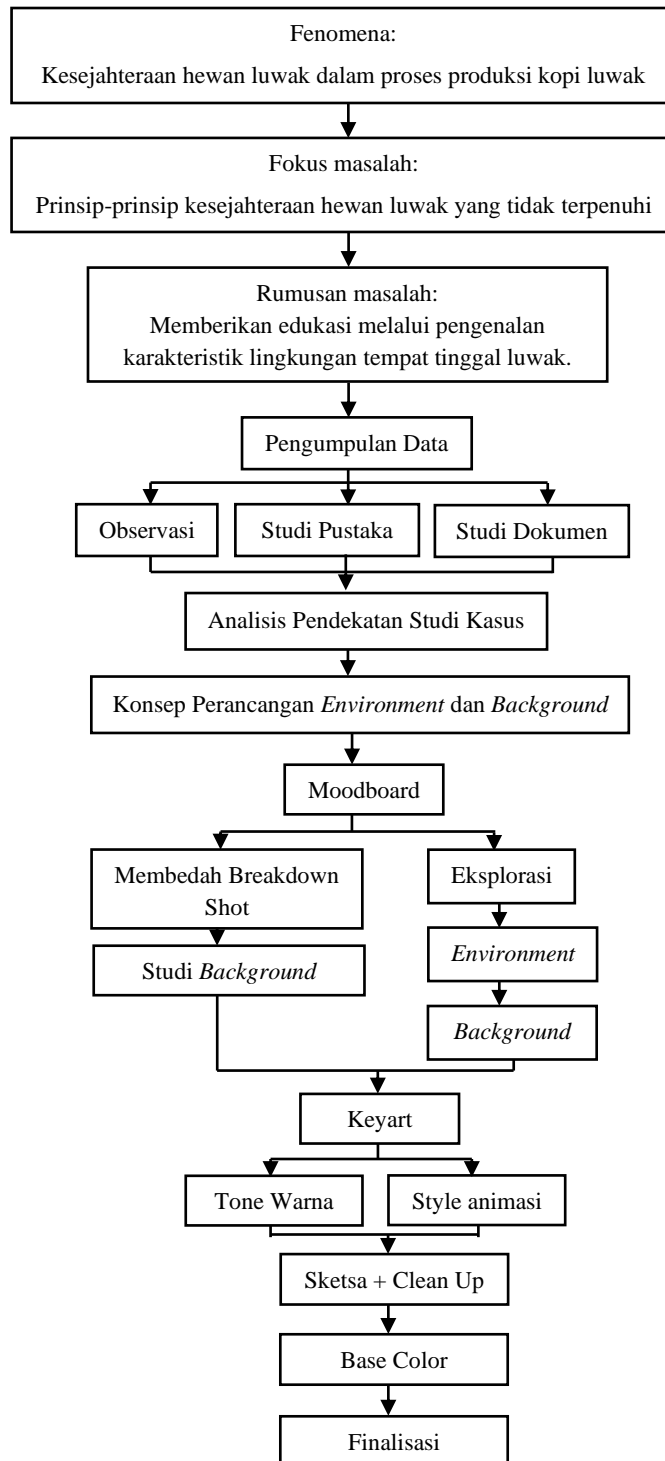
Fenomena:
Kesejahteraan hewan luwak dalam proses produksi kopi luwak

Fokus masalah:
Prinsip-prinsip kesejahteraan hewan luwak yang tidak terpenuhi

Rumusan masalah:
Memberikan edukasi melalui pengenalan karakteristik lingkungan tempat tinggal luwak.

Pengumpulan Data

Observasi

Studi Pustaka

Studi Dokumen

Analisis Pendekatan Studi Kasus

Konsep Perancangan *Environment* dan *Background*

Moodboard

Membedah Breakdown Shot

Studi *Background*

Eksplorasi

*Environment*

*Background*

Keyart

Tone Warna

Style animasi

Sketsa + Clean Up

Base Color

Finalisasi